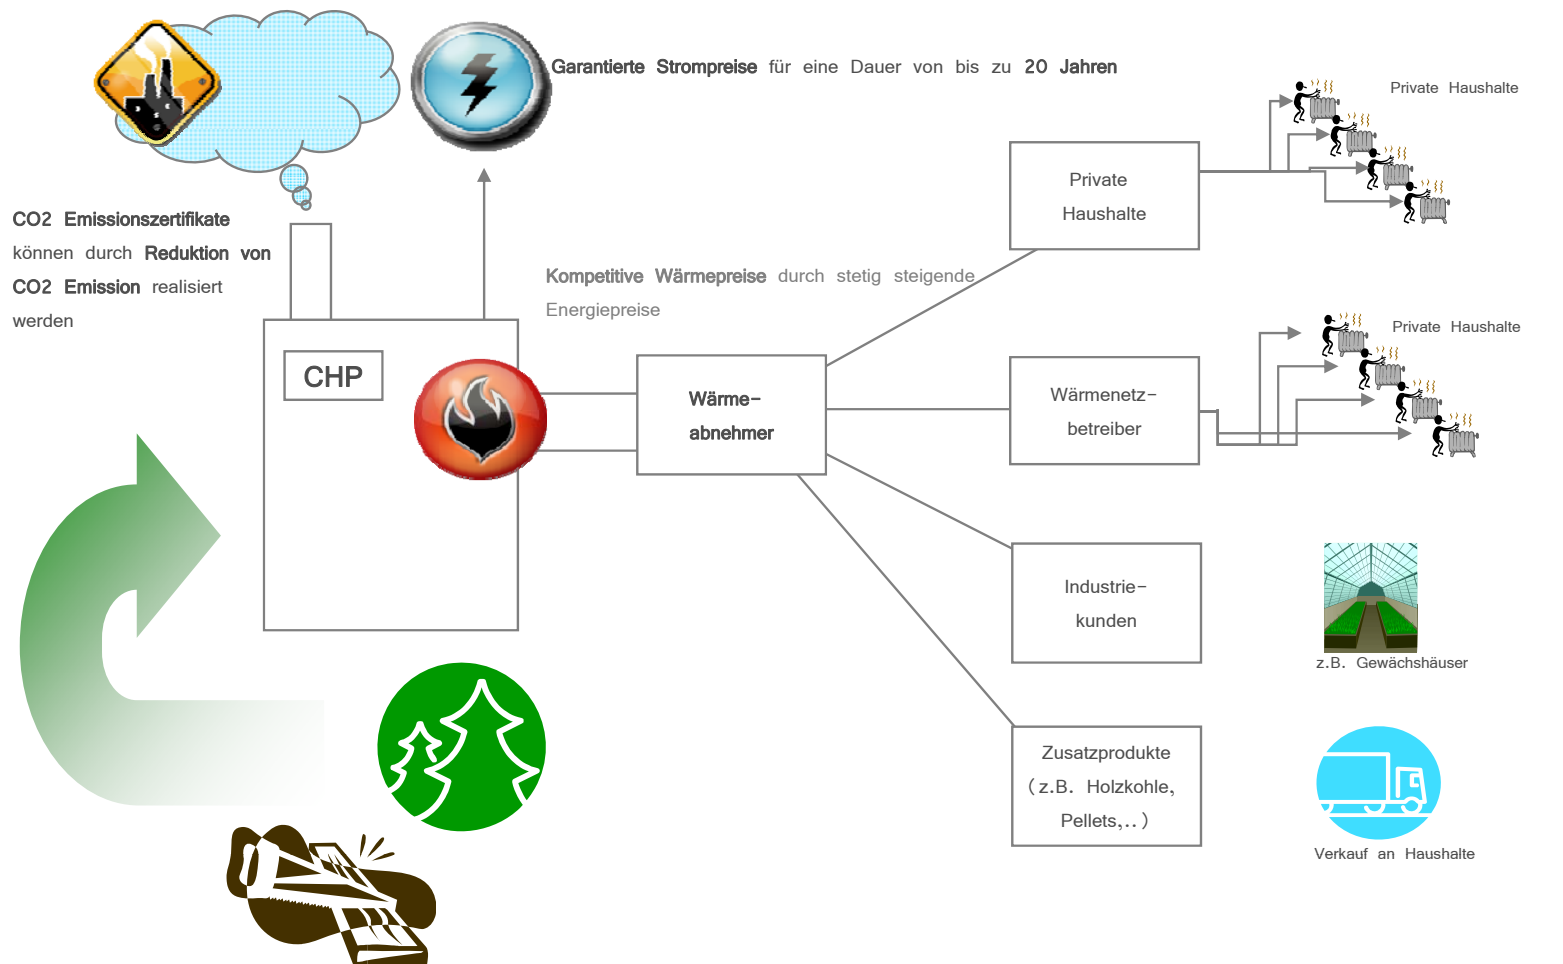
Garantierte Strompreise für eine Dauer von bis zu 20 Jahren

CO2 Emissionszertifikate können durch Reduktion von CO2 Emission realisiert werden

Kompetitive Wärmepreise durch stetig steigende Energiepreise

CHP

Wärme-abnehmer

Private Haushalte

Private Haushalte

Wärmenetz-betreiber

Private Haushalte

Industrie-kunden

z.B. Gewächshäuser

Zusatzprodukte (z.B. Holzkohle, Pellets,..)

Verkauf an Haushalte